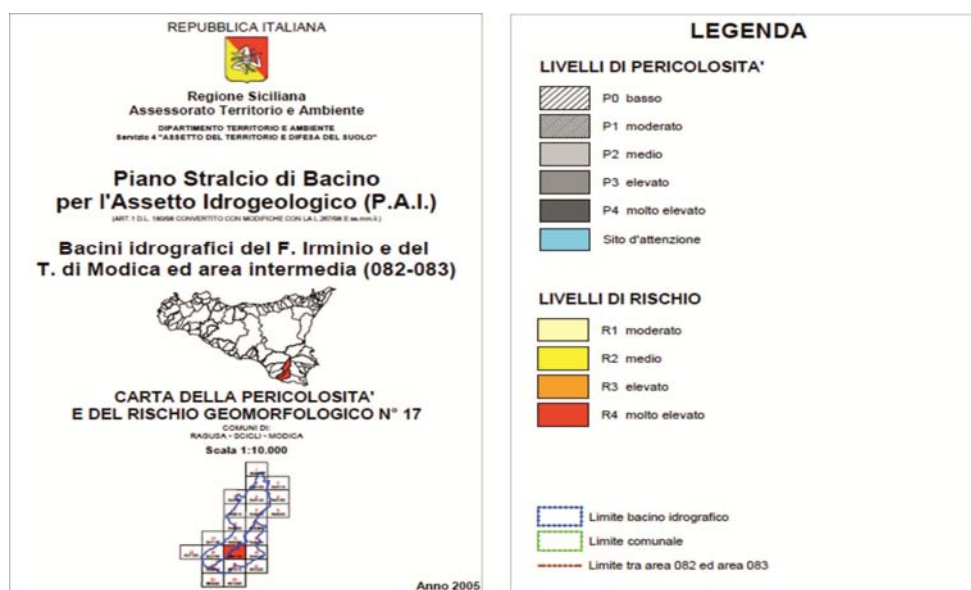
REPUBBLICA ITALIANA

Regione Siciliana
Assessorato Territorio e Ambiente

DIPARTIMENTO TERRITORIO E AMBIENTE
Servizio 4 "ASSETTO DEL TERRITORIO E DIFESA DEL SUOLO"

Piano Stralcio di Bacino
per l'Assetto Idrogeologico (P.A.I.)

(ART.1 D.L. 180/98 CONVERTITO CON MODIFICHE CON LA L.267/98 E ss.mm.ii.)

Bacini idrografici del F. Irminio e del T. di Modica ed area intermedia (082-083)

CARTA DELLA PERICOLOSITA'
E DEL RISCHIO GEOMORFOLOGICO N° 17

COMUNI DI:
RAGUSA - SCICLI - MODICA

Scala 1:10.000

Anno 2005

LEGENDA

LIVELLI DI PERICOLOSITA'

P0 basso
P1 moderato
P2 medio
P3 elevato
P4 molto elevato
Sito d'attenzione

LIVELLI DI RISCHIO

R1 moderato
R2 medio
R3 elevato
R4 molto elevato

Limite bacino idrografico
Limite comunale
Limite tra area 082 ed area 083